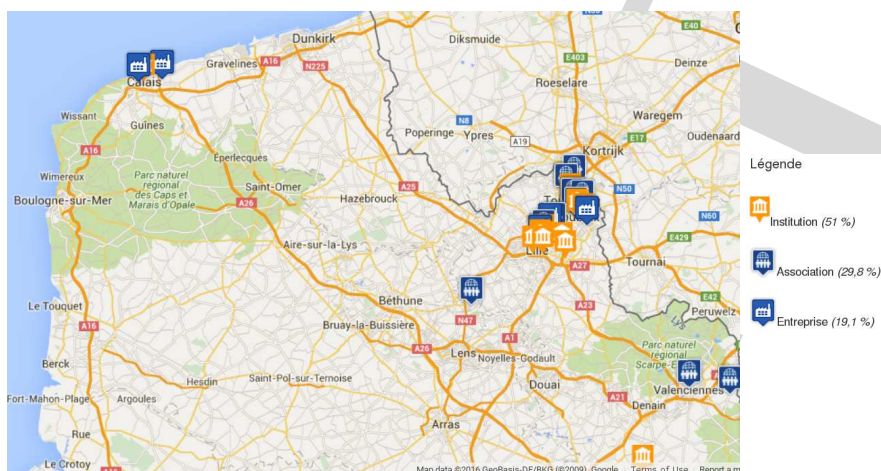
Dunkirk
Diksmuide
E40
Gravelines
A16
N225
Calais
E403
Deinze
Roeselare
Wissant
Waregem
Guines
N8
Poperinge
Ypres
A19
E17
Oudenaard
Kortrijk
A16
Éperlecques
Wimereux
Parc naturel regional des Caps et Marais d'Opale
Saint-Omer
A25
Hazebrouck
N50
Boulogne-sur-Mer
A26
Tou
N60
E429
Aire-sur-la-Lys
Lille
A27
Tournai
Béthune
A23
E42
Le Touquet
Bruay-la-Buissière
N47
Peruwelz
A16
A1
A26
Lens
Noyelles-Godault
Parc naturel regional Scarpe-E
Berck
Hesdin
Saint-Pol-sur-Ternoise
Douai
Valenciennes
Fort-Mahon-Plage
Argoules
A21
Denain
Rue
Arras
Le Crotoy
Map data ©2016 GeoBasis-DE/BKG (©2009), Google
Terms of Use
Report a m

Légende
Institution (51 %)
Association (29,8 %)
Entreprise (19,1 %)